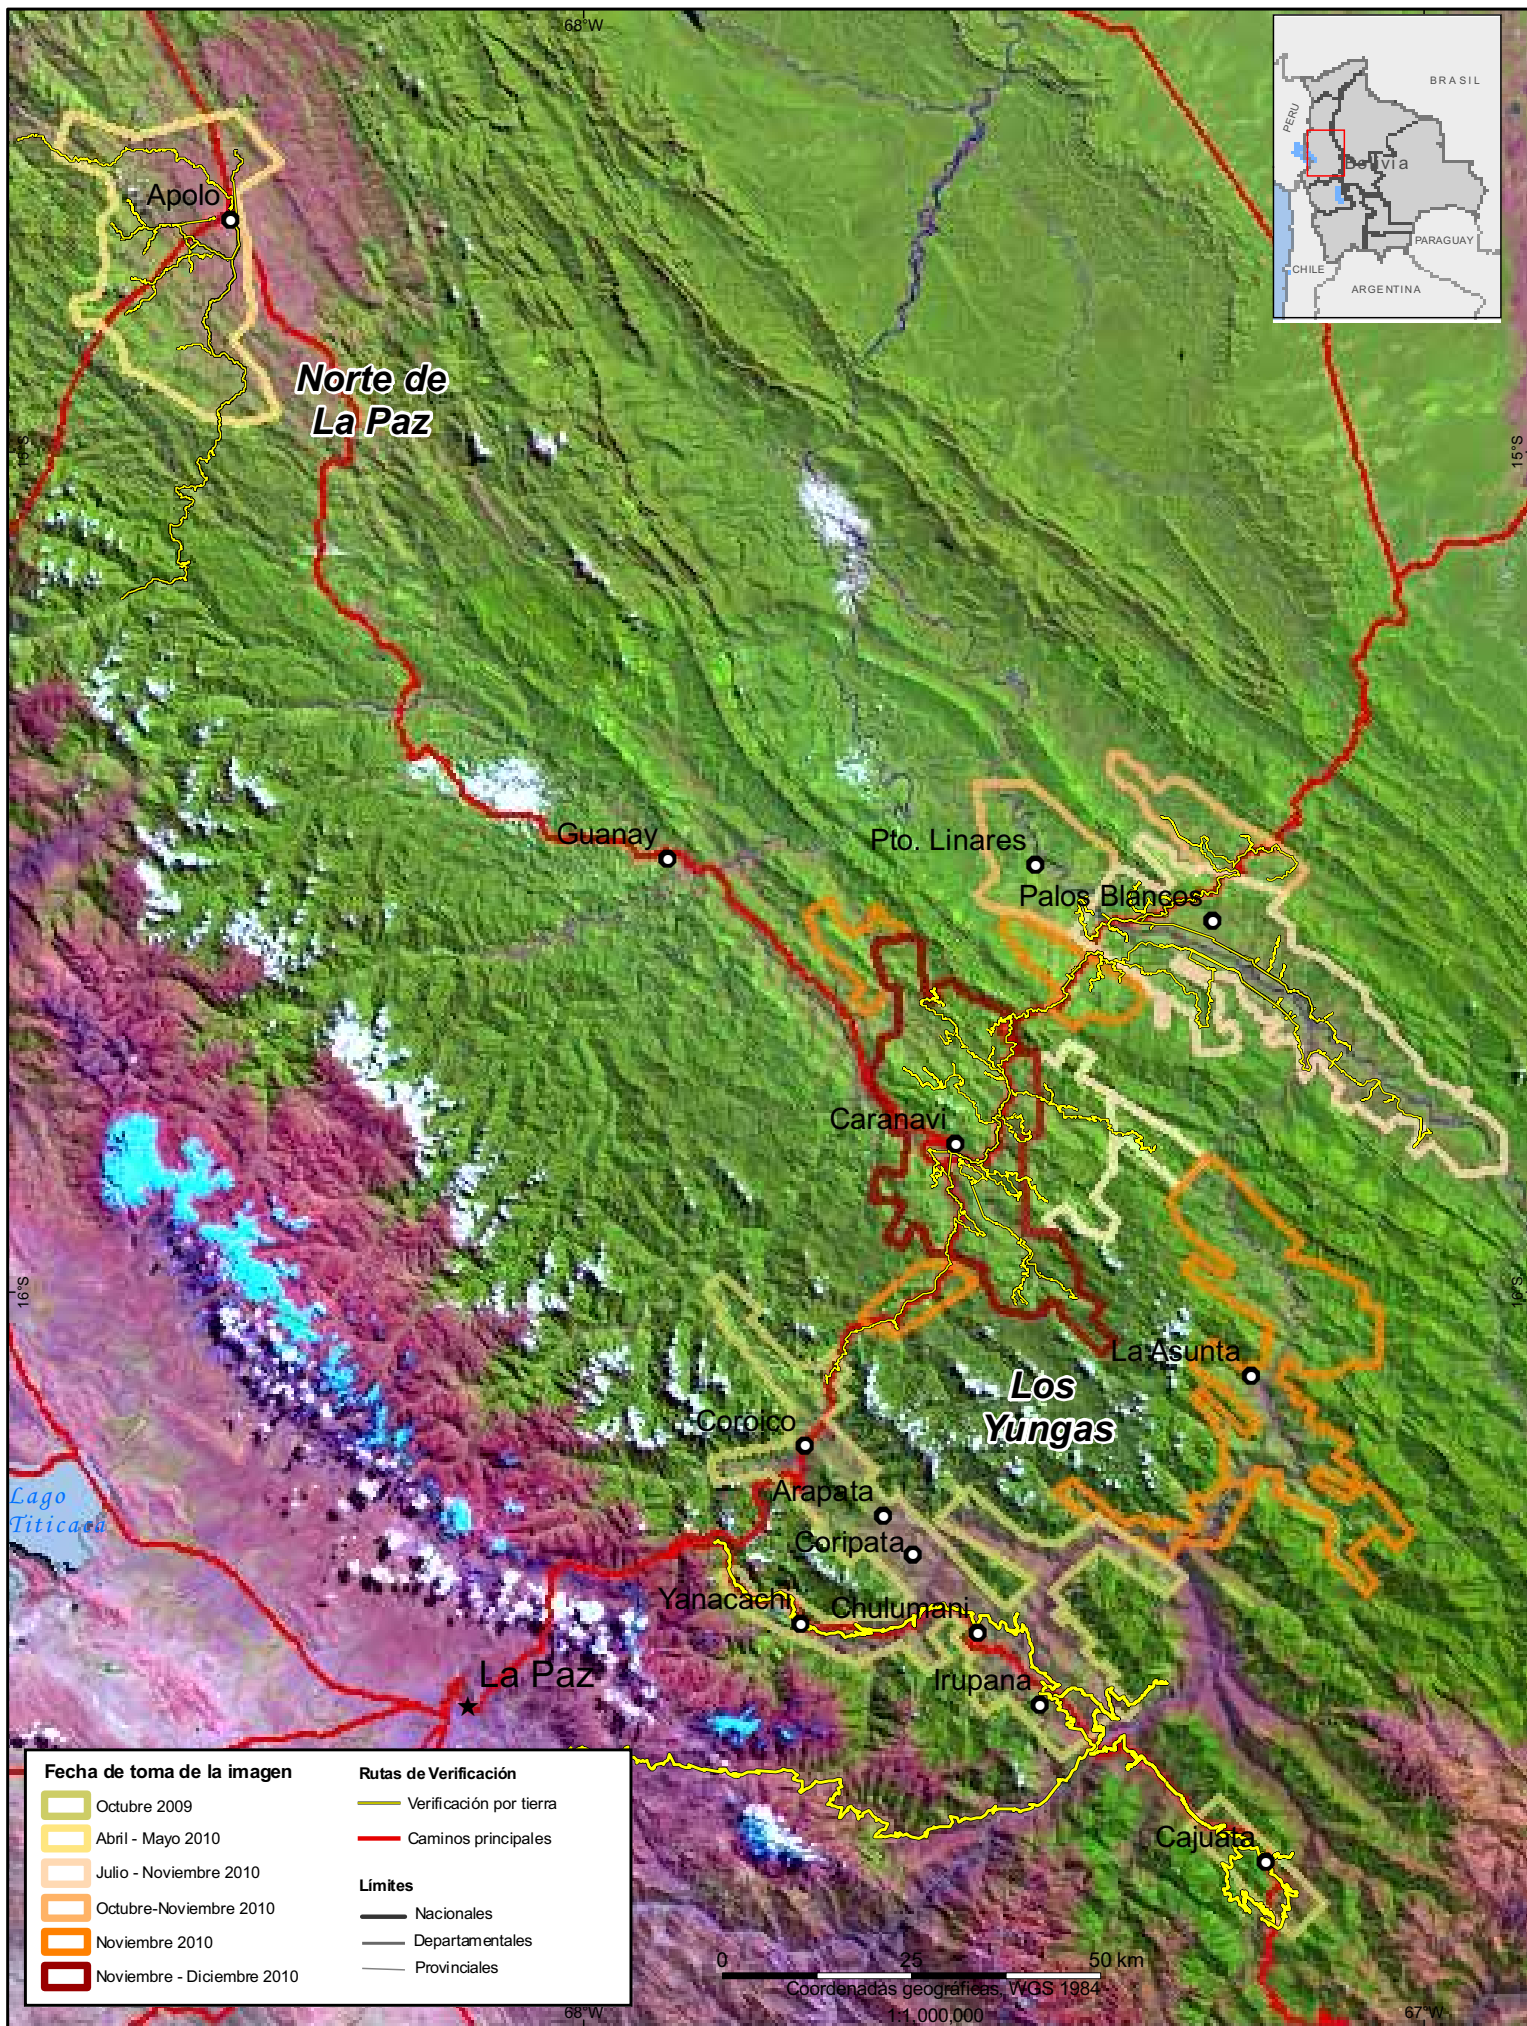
68°W

BRASIL
PERU
Bolivia
PARAGUAY
CHILE
ARGENTINA

Apolo

Norte de La Paz

15°S

15°S

Guanay

Pto. Linares

Palos Blancos

Caranavi

16°S

16°S

La Asunta

Los Yungas

Coroico

Arapata

Lago Titicaca

Coripata

Yanacachi

Chulumani

La Paz

Irupana

Cajuata

Fecha de toma de la imagen
Octubre 2009
Abril - Mayo 2010
Julio - Noviembre 2010
Octubre-Noviembre 2010
Noviembre 2010
Noviembre - Diciembre 2010

Rutas de Verificación
Verificación por tierra
Caminos principales

Límites
Nacionales
Departamentales
Provinciales

0 25 50 km
Coordenadas geográficas, WGS 1984
1:1,000,000

68°W

67°W